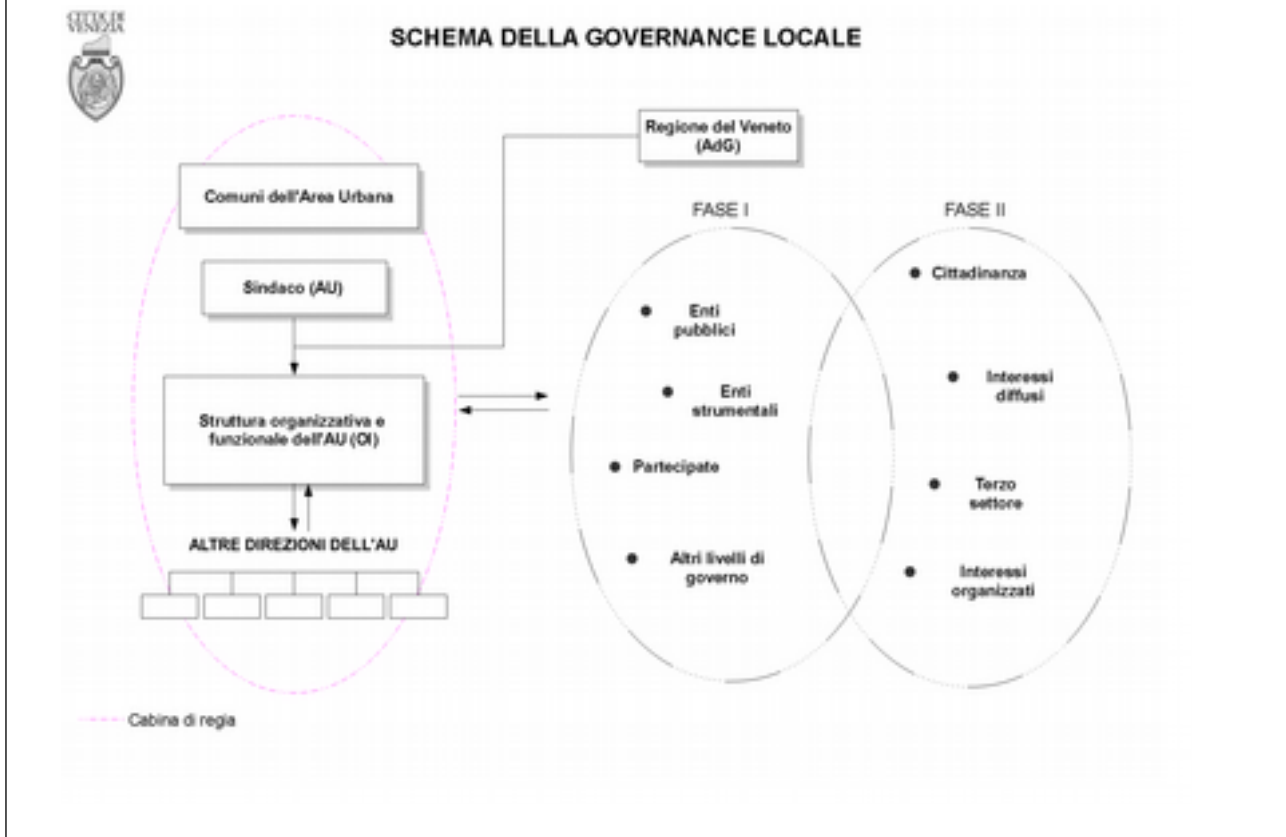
CITTÀ DI VENEZIA

SCHEMA DELLA GOVERNANCE LOCALE

Regione del Veneto (AdG)

Comuni dell'Area Urbana

Sindaco (AU)

Struttura organizzativa e funzionale dell'AU (OI)

ALTRE DIREZIONI DELL'AU

FASE I

Enti pubblici

Enti strumentali

Partecipate

Altri livelli di governo

FASE II

Cittadinanza

Interessi diffusi

Terzo settore

Interessi organizzati

Cabina di regia